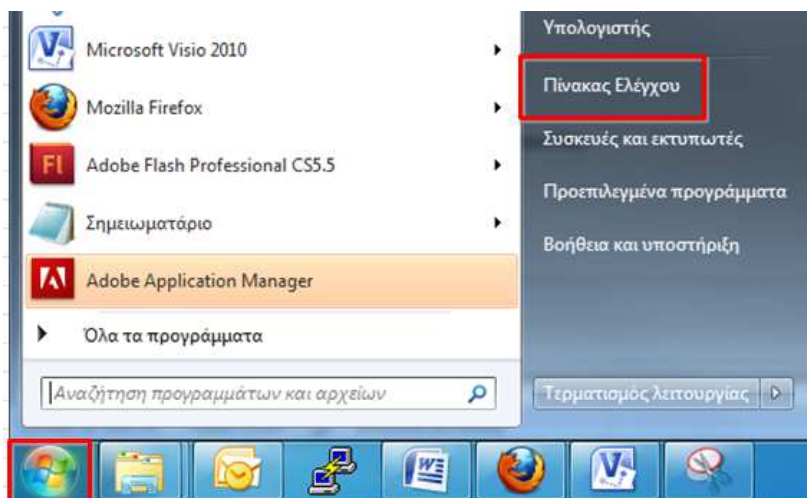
Microsoft Visio 2010

Mozilla Firefox

Adobe Flash Professional CS5.5

Σημειωματάριο

Adobe Application Manager

Όλα τα προγράμματα

Αναζήτηση προγραμμάτων και αρχείων

Υπολογιστής

Πίνακας Ελέγχου

Συσκευές και εκτυπωτές

Προεπιλεγμένα προγράμματα

Βοήθεια και υποστήριξη

Τερματισμός λειτουργίας